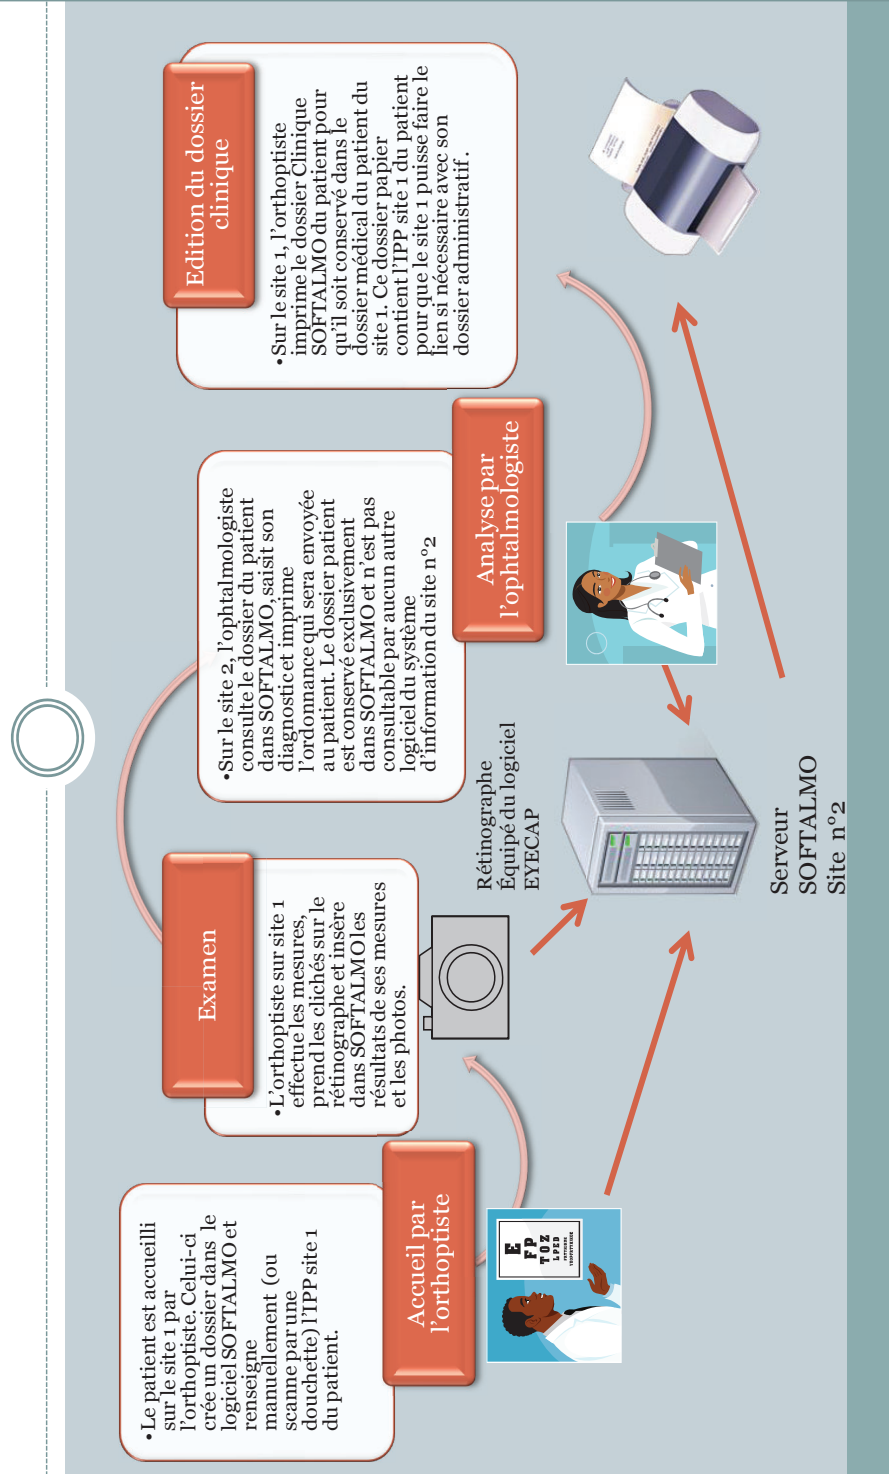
Accueil par l'orthoptiste

• Le patient est accueilli sur le site 1 par l'orthoptiste. Celui-ci crée un dossier dans le logiciel SOFTALMO et renseigne manuellement (ou scanne par une douchette) l'IPP site 1 du patient.

Examen

• L'orthoptiste sur site 1 effectue les mesures, prend les clichés sur le rétinographe et insère dans SOFTALMO les résultats de ses mesures et les photos.

Rétinographe Équipé du logiciel EYECAP

Analyse par l'ophtalmologiste

• Sur le site 2, l'ophtalmologiste consulte le dossier du patient dans SOFTALMO, saisit son diagnostic et imprime l'ordonnance qui sera envoyée au patient. Le dossier patient est conservé exclusivement dans SOFTALMO et n'est pas consultable par aucun autre logiciel du système d'information du site n°2

Serveur SOFTALMO Site n°2

Edition du dossier clinique

• Sur le site 1, l'orthoptiste imprime le dossier Clinique SOFTALMO du patient pour qu'il soit conservé dans le dossier médical du patient du site 1. Ce dossier papier contient l'IPP site 1 du patient pour que le site 1 puisse faire le lien si nécessaire avec son dossier administratif.

E
F P
T O Z
L P E D